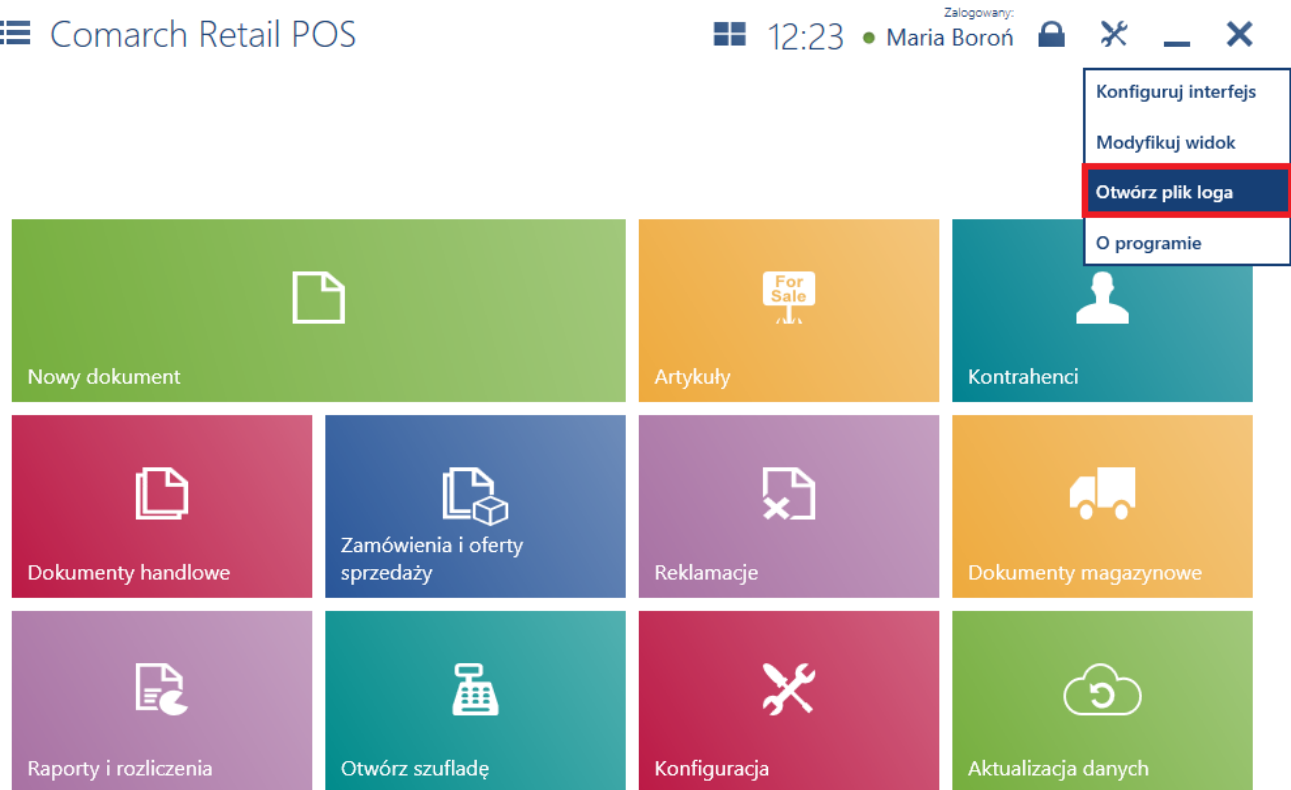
Comarch Retail POS

12:23 Zalogowany: Maria Boroń

Konfiguruj interfejs
Modyfikuj widok
Otwórz plik loga
O programie

For Sale

Nowy dokument
Artykuły
Kontrahenci
Dokumenty handlowe
Zamówienia i oferty sprzedaży
Reklamacje
Dokumenty magazynowe
Raporty i rozliczenia
Otwórz szufladę
Konfiguracja
Aktualizacja danych